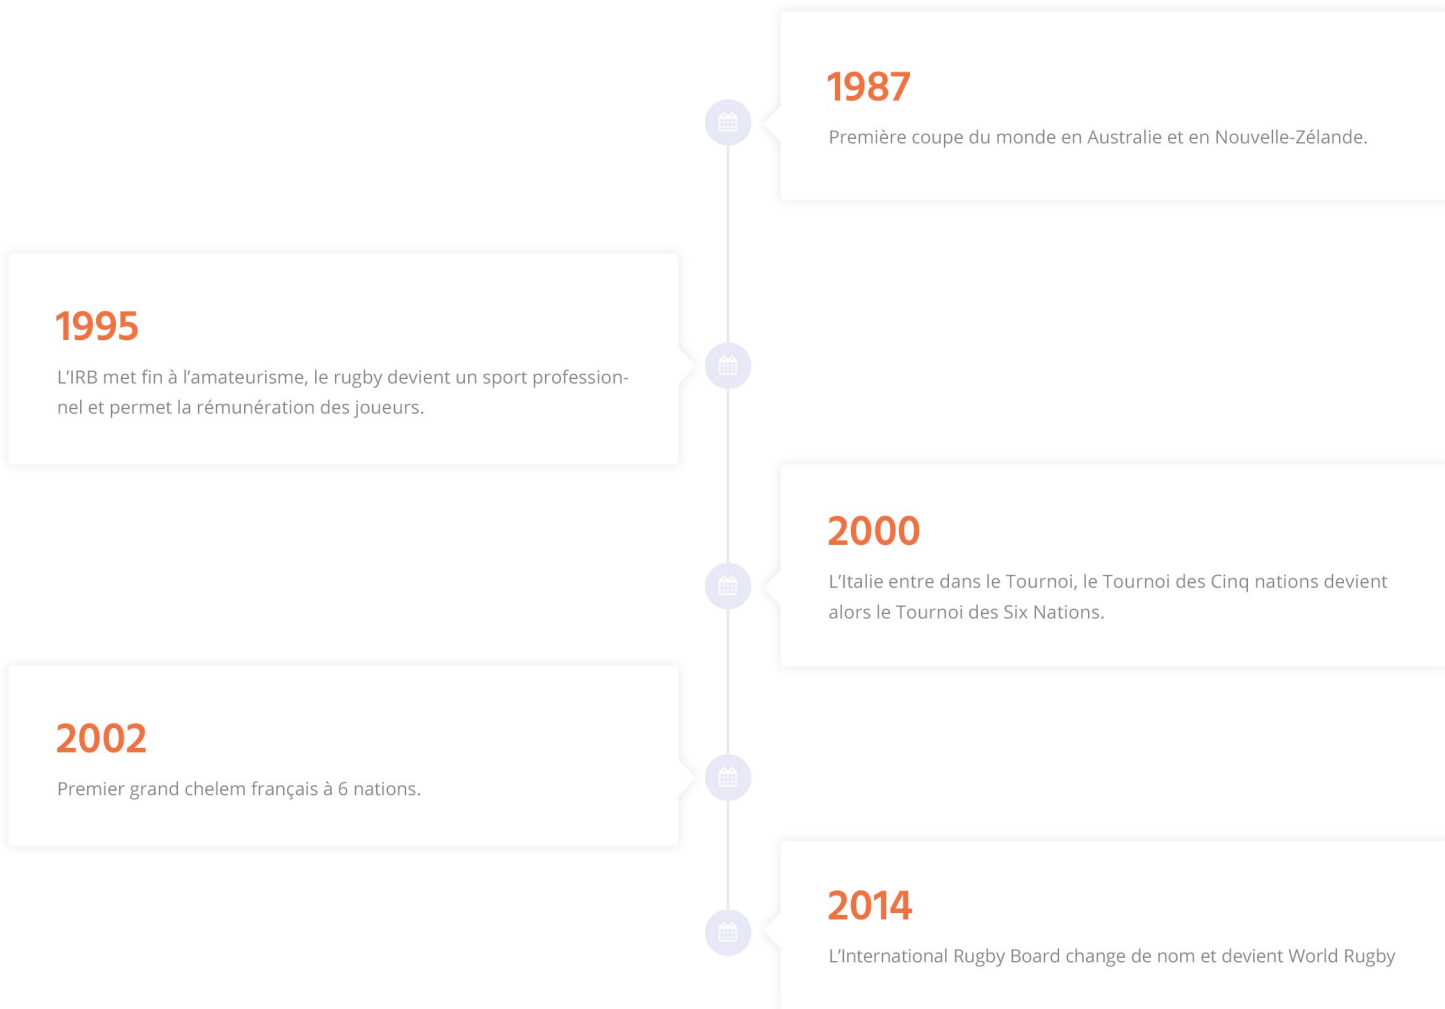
1987

Première coupe du monde en Australie et en Nouvelle-Zélande.

1995

L'IRB met fin à l'amateurisme, le rugby devient un sport professionnel et permet la rémunération des joueurs.

2000

L'Italie entre dans le Tournoi, le Tournoi des Cinq nations devient alors le Tournoi des Six Nations.

2002

Premier grand chelem français à 6 nations.

2014

L'International Rugby Board change de nom et devient World Rugby